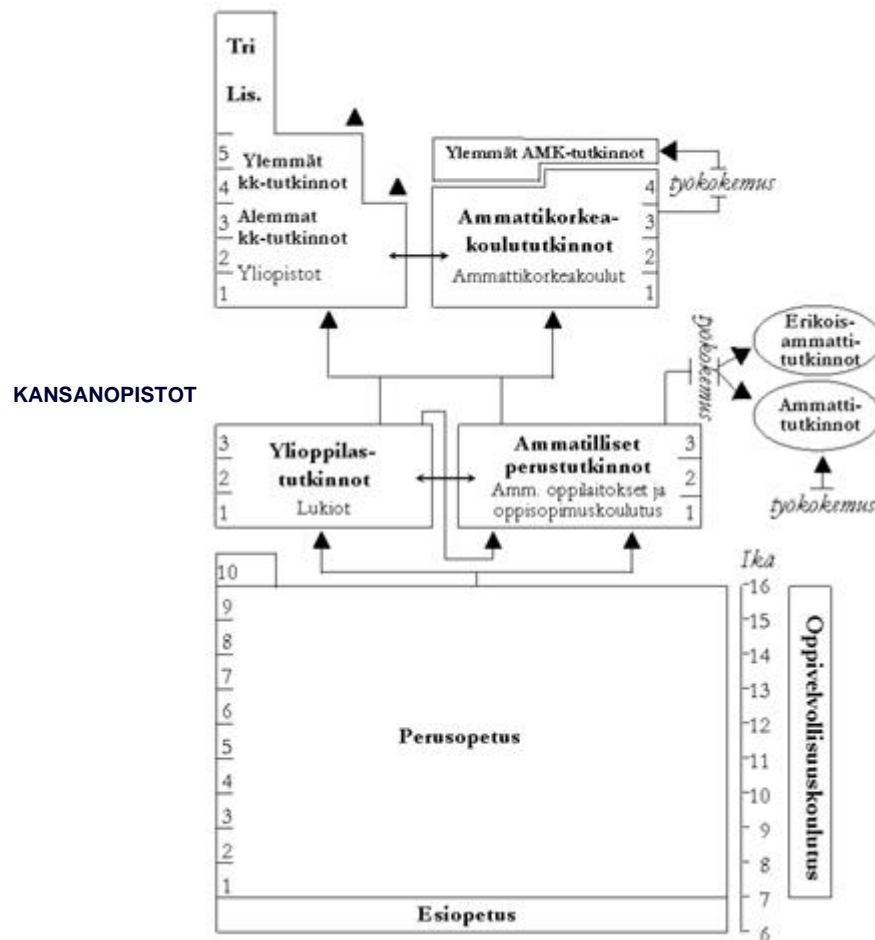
Tri

Lis.

5 Ylemmät
4 kk-tutkinnot
3 Alemmat kk-tutkinnot
2 Yliopistot
1

Ylemmät AMK-tutkinnot

työkokemus

4
3
2
1
Ammattikorkeakoulututkinnot
Ammattikorkeakoulut

työkokemus

Erikoisammattitutkinnot

Ammattitutkinnot

työkokemus

KANSANOPISTOT

3
2
1
Ylioppilastutkinnot
Lukiot

Ammatilliset perustutkinnot
Amm. oppilaitokset ja oppisopimuskoulutus
3
2
1

Ikä

10
9
8
7
6
5
4
3
2
1

Perusopetus

16
15
14
13
12
11
10
9
8
7
6

Oppivelvollisuuskoulutus

Esiopetus